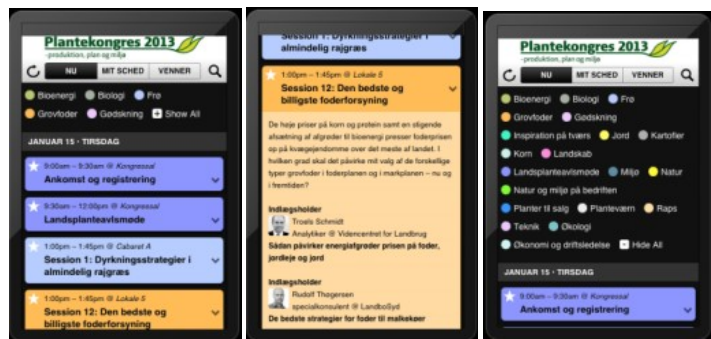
Plantekongres 2013
- produktion, plan og miljø

NU
MIT SCHED
VENNER

Bioenergi
Biologi
Frø
Grovfoder
Gødskning
Show All

JANUAR 15 · TIRSDAG

9:00am – 9:30am @ Kongressal
Ankomst og registrering

9:30am – 12:00pm @ Kongressal
Landsplanteavismøde

1:00pm – 1:45pm @ Cabaret A
Session 1: Dyrkningsstrategier i almindelig rajgræs

1:00pm – 1:45pm @ Lokale 5
Session 12: Den bedste og billigste foderforsyning

Session 1: Dyrkningsstrategier i almindelig rajgræs

1:00pm – 1:45pm @ Lokale 5
Session 12: Den bedste og billigste foderforsyning

De høje priser på korn og protein samt en stigende afsætning af afgrøder til bioenergi presser foderprisen op på kvægejendomme over det meste af landet. I hvilken grad skal det påvirke mit valg af de forskellige typer grovfoder i foderplanen og i markplanen – nu og i fremtiden?

Indlægsholder
Troels Schmidt
Analytiker @ Videncentret for Landbrug
Sådan påvirker energiafgrøder prisen på foder, jordleje og jord

Indlægsholder
Rudolf Thogersen
specialkonsulent @ LandboSyd
De bedste strategier for foder til malkekøer

Plantekongres 2013
- produktion, plan og miljø

NU
MIT SCHED
VENNER

Bioenergi
Biologi
Frø
Grovfoder
Gødskning
Inspiration på tværs
Jord
Kartofler
Korn
Landskab
Landsplanteavismøde
Miljø
Natur
Natur og miljø på bedriften
Planter til salg
Planteværn
Raps
Teknik
Økologi
Økonomi og driftsledelse
Hide All

JANUAR 15 · TIRSDAG

9:00am – 9:30am @ Kongressal
Ankomst og registrering